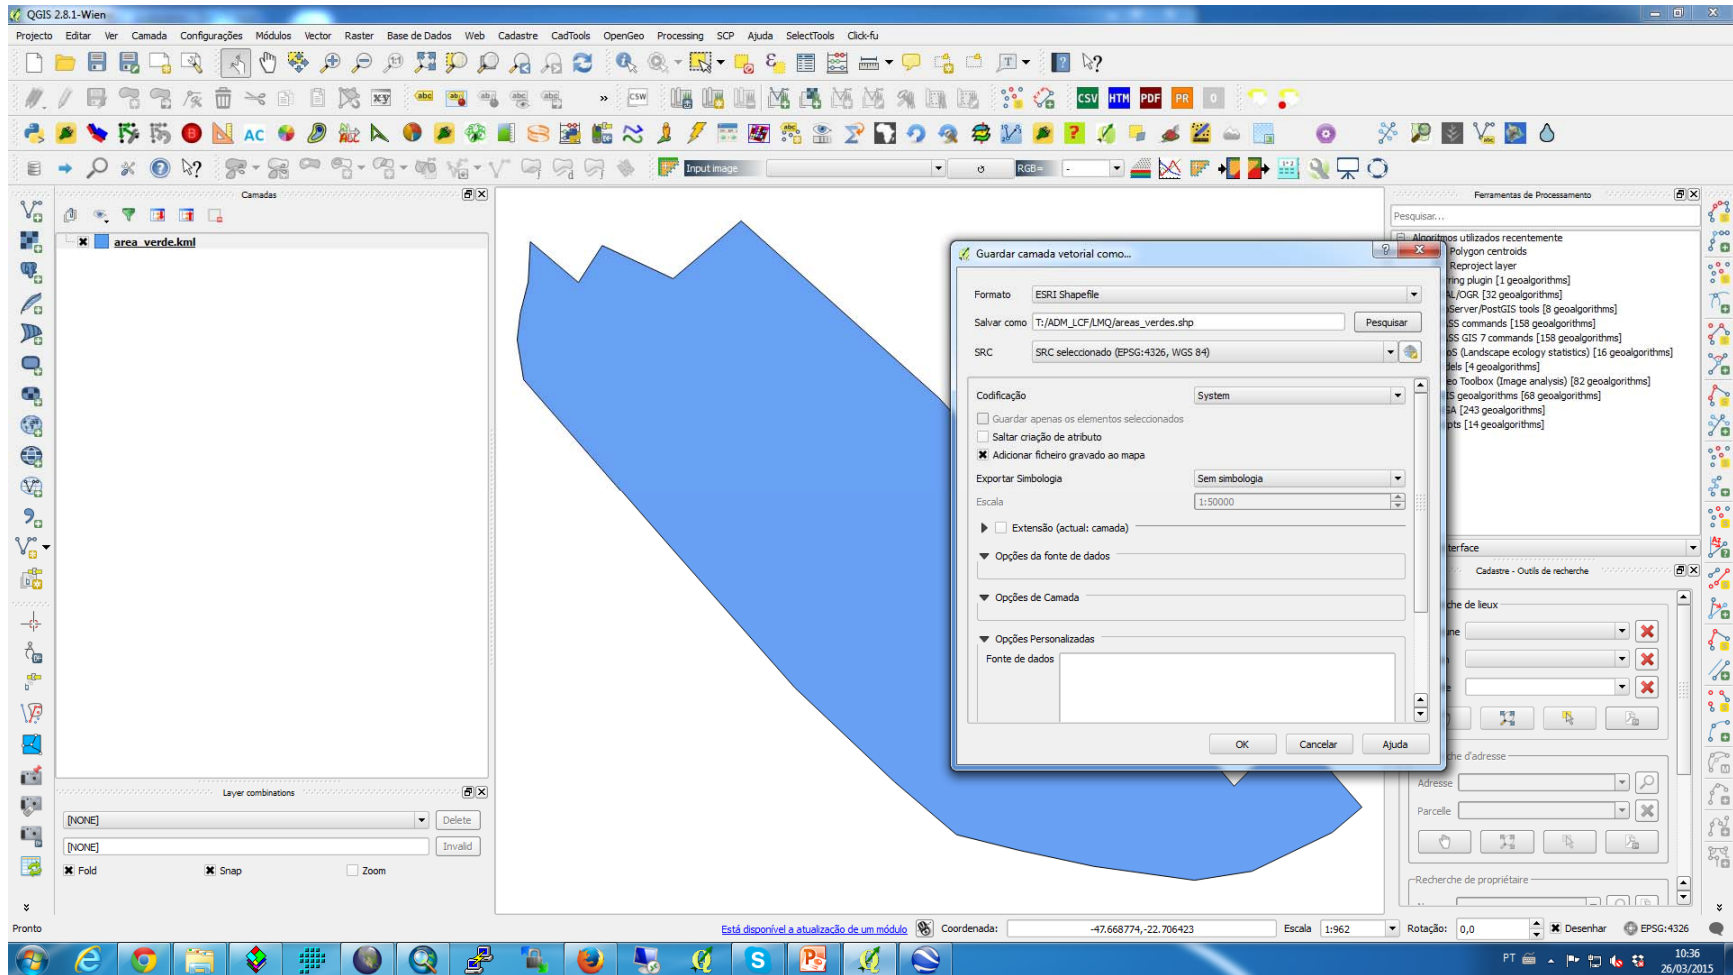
QGIS 2.8.1-Wien

Projecto Editar Ver Camada Configurações Módulos Vector Raster Base de Dados Web Cadastre CadTools OpenGeo Processing SCP Ajuda SelectTools Click-fu

AC

CSV HTM PDF PR

Input image RGB=

Camadas

area_verde.kml

Layer combinations

[NONE] Delete

[NONE] Invalid

Fold Snap Zoom

Guardar camada vetorial como...

Formato ESRI Shapefile

Salvar como T:/ADM_LCF/LMQ/areas_verdes.shp Pesquisar

SRC SRC seleccionado (EPSG:4326, WGS 84)

Codificação System

Guardar apenas os elementos seleccionados

Saltar criação de atributo

Adicionar ficheiro gravado ao mapa

Exportar Simbologia Sem simbologia

Escala 1:50000

Extensão (actual: camada)

Opções da fonte de dados

Opções de Camada

Opções Personalizadas

Fonte de dados

OK Cancelar Ajuda

Ferramentas de Processamento

Pesquisar...

Algoritmos utilizados recentemente
Polygon centroids
Reproject layer
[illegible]ring plugin [1 geoalgorithms]
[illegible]L/OGR [32 geoalgorithms]
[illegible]Server/PostGIS tools [8 geoalgorithms]
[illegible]SS commands [158 geoalgorithms]
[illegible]SS GIS 7 commands [158 geoalgorithms]
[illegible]S (Landscape ecology statistics) [16 geoalgorithms]
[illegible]dels [4 geoalgorithms]
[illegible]o Toolbox (Image analysis) [82 geoalgorithms]
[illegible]S geoalgorithms [68 geoalgorithms]
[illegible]A [243 geoalgorithms]
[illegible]pts [14 geoalgorithms]

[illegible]terface

Cadastre - Outils de recherche

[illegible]che de lieux

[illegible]ne

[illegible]che d'adresse

Adresse

Parcelle

Recherche de propriétaire

Pronto

Está disponível a atualização de um módulo Coordenada: -47.668774,-22.706423 Escala 1:962 Rotação: 0,0 Desenhar EPSG:4326

PT 10:36 26/03/2015